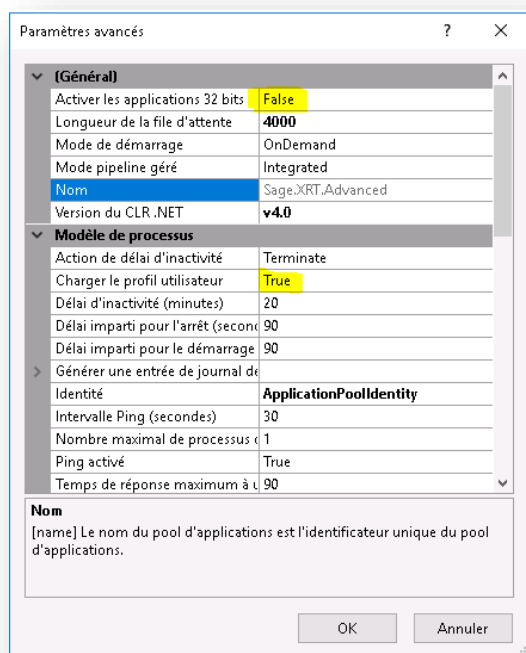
Paramètres avancés ? ×

(Général)

| | |
|---|---|
| Activer les applications 32 bits | False |
| Longueur de la file d'attente | 4000 |
| Mode de démarrage | OnDemand |
| Mode pipeline géré | Integrated |
| Nom | Sage.XRT.Advanced |
| Version du CLR .NET | v4.0 |

Modèle de processus

| | |
|---|---|
| Action de délai d'inactivité | Terminate |
| Charger le profil utilisateur | True |
| Délai d'inactivité (minutes) | 20 |
| Délai imparti pour l'arrêt (second | 90 |
| Délai imparti pour le démarrage | 90 |
| Générer une entrée de journal de | |
| Identité | ApplicationPoolIdentity |
| Intervalle Ping (secondes) | 30 |
| Nombre maximal de processus d | 1 |
| Ping activé | True |
| Temps de réponse maximum à l | 90 |

Nom
[name] Le nom du pool d'applications est l'identificateur unique du pool d'applications.

OK Annuler